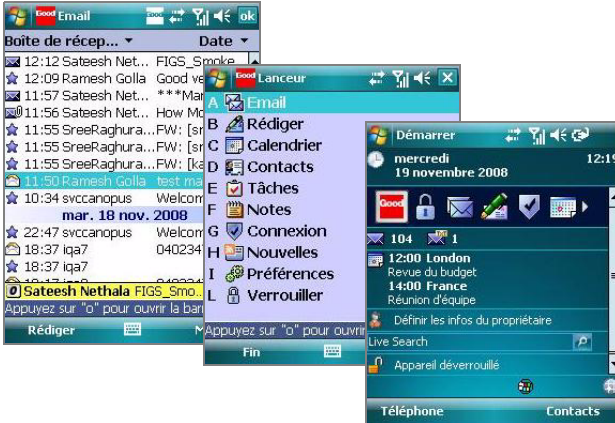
Good Email ok
Boîte de récep... ▾ Date ▾
12:12 Sateesh Net... FIGS_Smoke
12:09 Ramesh Golla Good ve
11:57 Sateesh Net... ***Ma
11:56 Sateesh Net... How M
11:55 SreeRaghura...FW: [s
11:55 SreeRaghura...FW: [s
11:55 SreeRaghura...FW: [ka
11:50 Ramesh Golla test ma
10:34 svccanopus Welcom
mar. 18 nov. 2008
22:47 svccanopus Welcom
18:37 iqa7 0402344
18:37 iqa7
Sateesh Nethala FIGS_Smo...
Appuyez sur "o" pour ouvrir la bar
Rédiger

Good Lanceur
A Email
B Rédiger
C Calendrier
D Contacts
E Tâches
F Notes
G Connexion
H Nouvelles
I Préférences
L Verrouiller
Appuyez sur "o" pour ouvrir
Fin

Démarrer
mercredi 19 novembre 2008 12:1
Good
104 1
12:00 London
Revue du budget
14:00 France
Réunion d'équipe
Définir les infos du propriétaire
Live Search
Appareil déverrouillé
Téléphone Contacts